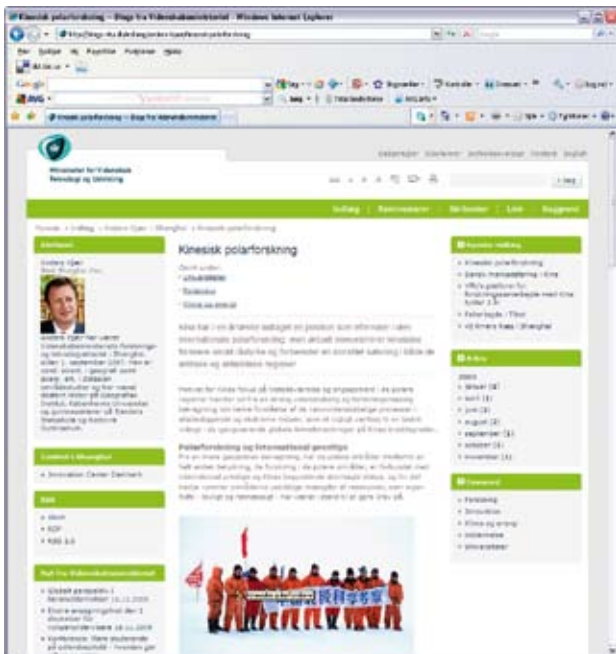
Kinesisk polarforskning – Blogs fra Videnskabsministeriet - Windows Internet Explorer

Filer Rediger Vis Foretrukne Funktioner Hjælp

Google

AVG

Kinesisk polarforskning – Blogs fra Videnskabsministeriet

Ministeriet for Videnskab Teknologi og Udvikling

Indhold | Bloggere

Kinesisk polarforskning

Polarforskning og internationalt geosamarbejde

Forfatter

Anders Kjær

Kontakt i Shanghai

Innovation Center Denmark

RSS

Atom

RDF

RSS 2.0

Nyt fra Videnskabsministeriet

Nyeste indlæg

Kinesisk polarforskning

Arkiv

2009

februar (3)

april (1)

juni (3)

august (2)

september (3)

oktober (3)

november (1)

Kategorier

Forskning

Innovation

Klima og energi

Uddannelse

Universiteter

Kategorier
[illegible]